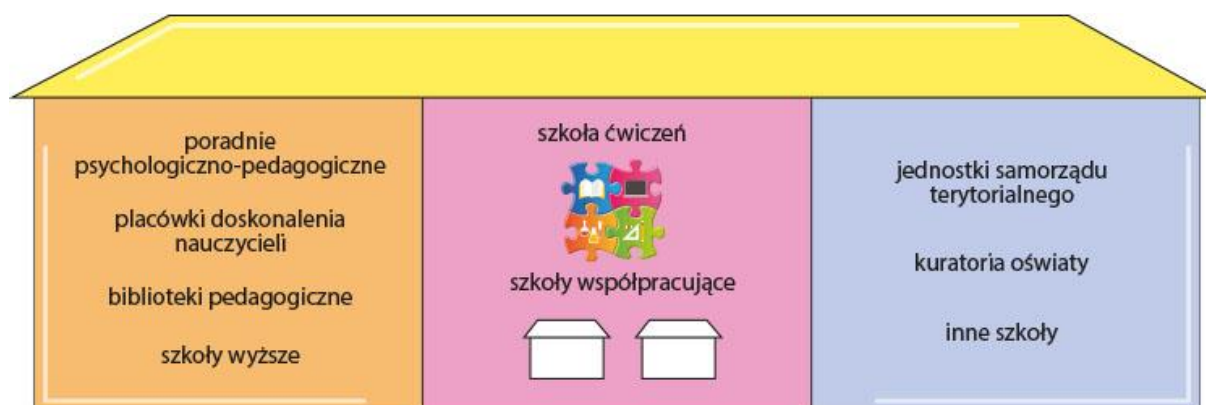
poradnie psychologiczno-pedagogiczne

placówki doskonalenia nauczycieli

biblioteki pedagogiczne

szkoły wyższe

szkoła ćwiczeń

szkoły współpracujące

jednostki samorządu terytorialnego

kuratoria oświaty

inne szkoły